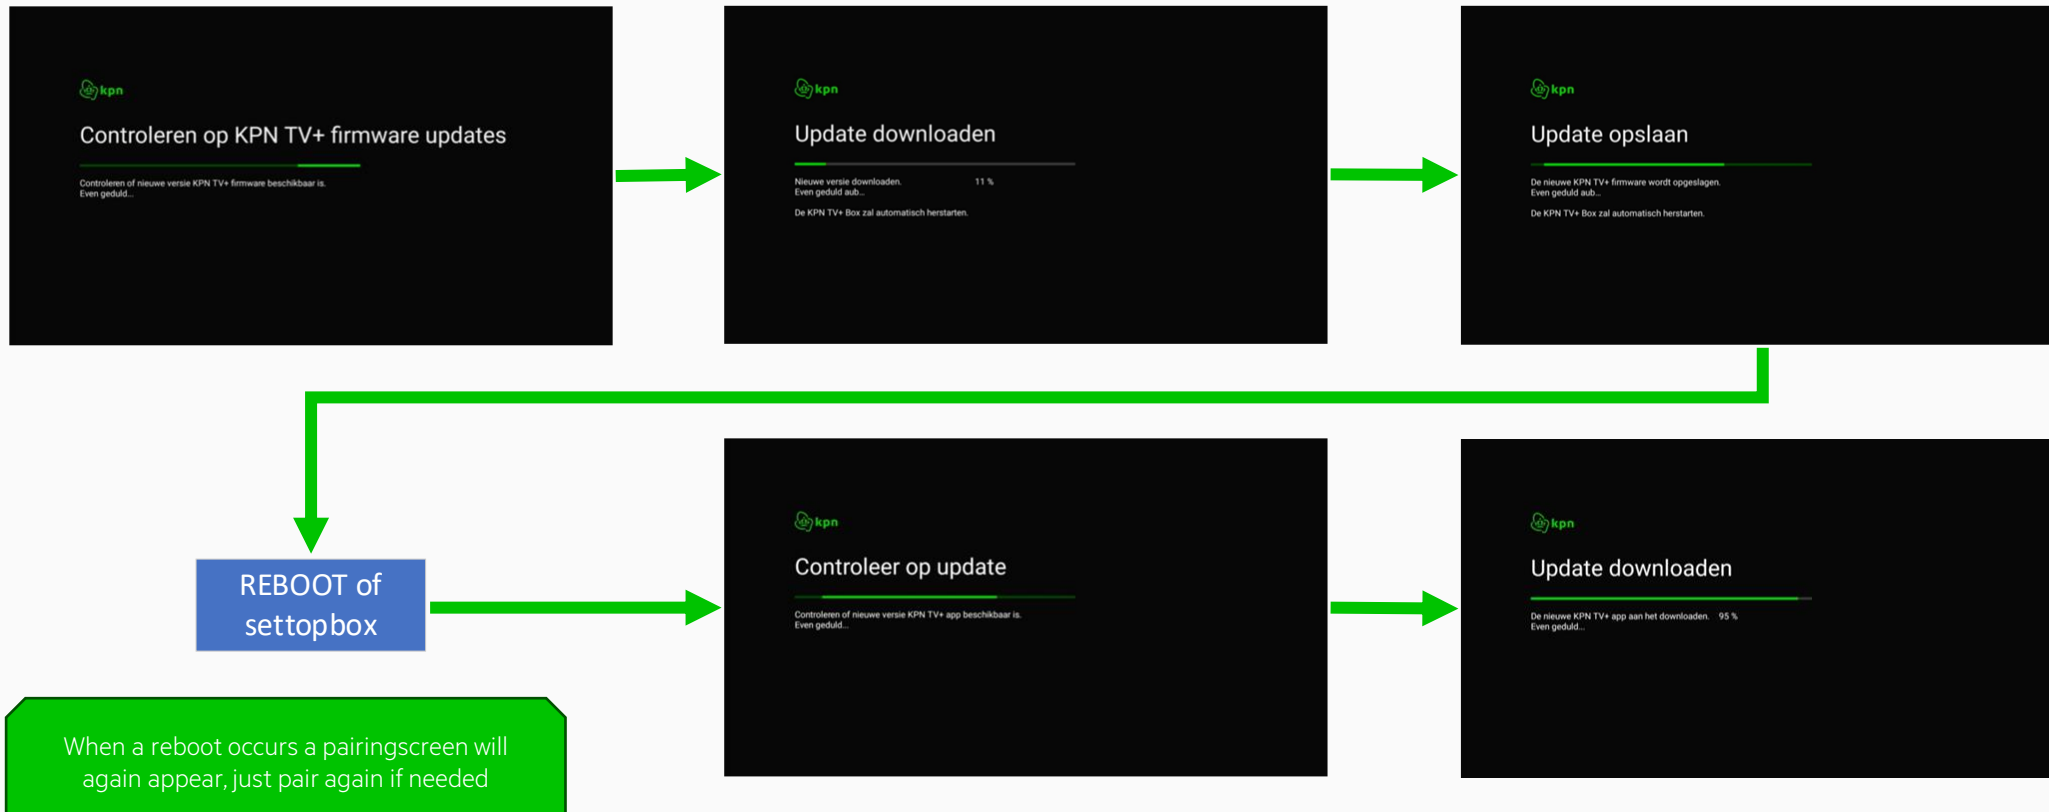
kpn

Controleren op KPN TV+ firmware updates

Controleren of nieuwe versie KPN TV+ firmware beschikbaar is.
Even geduld...

kpn

Update downloaden

Nieuwe versie downloaden. 11 %
Even geduld aub...

De KPN TV+ Box zal automatisch herstarten.

kpn

Update opslaan

De nieuwe KPN TV+ firmware wordt opgeslagen.
Even geduld aub...

De KPN TV+ Box zal automatisch herstarten.

REBOOT of settopbox

kpn

Controleer op update

Controleren of nieuwe versie KPN TV+ app beschikbaar is.
Even geduld...

kpn

Update downloaden

De nieuwe KPN TV+ app aan het downloaden. 95 %
Even geduld...

When a reboot occurs a pairingscreen will again appear, just pair again if needed